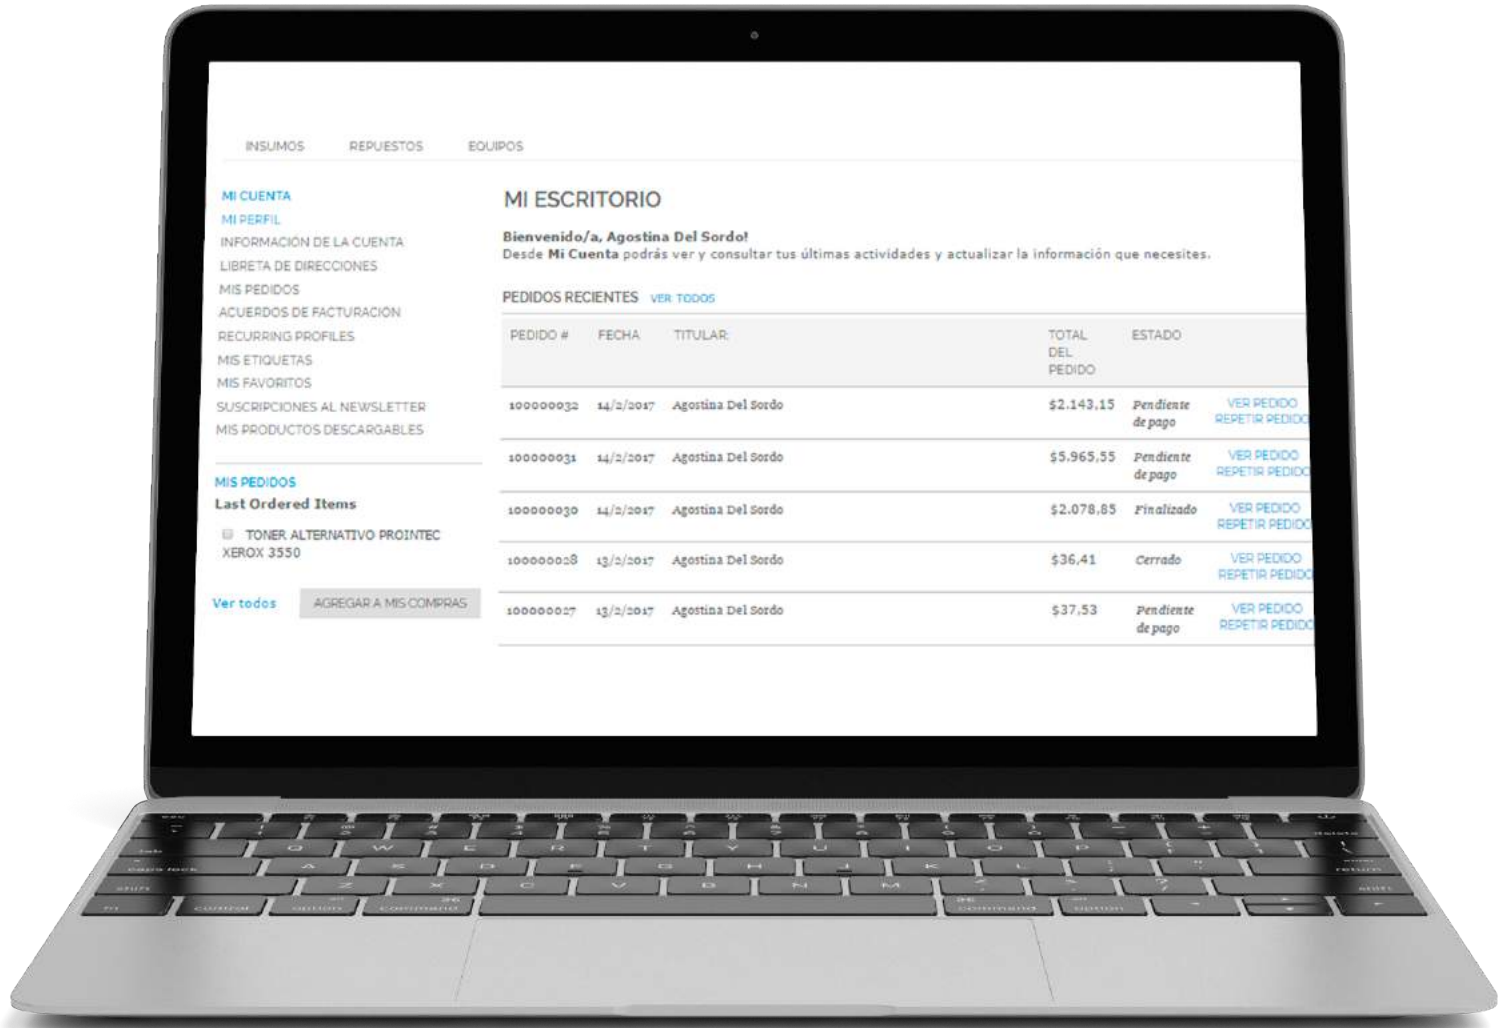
INSUMOS REPUESTOS EQUIPOS

MI CUENTA
MI PERFIL
INFORMACIÓN DE LA CUENTA
LIBRETA DE DIRECCIONES
MIS PEDIDOS
ACUERDOS DE FACTURACIÓN
RECURRING PROFILES
MIS ETIQUETAS
MIS FAVORITOS
SUSCRIPCIONES AL NEWSLETTER
MIS PRODUCTOS DESCARGABLES

MIS PEDIDOS
Last Ordered Items
TONER ALTERNATIVO PROINTEC XEROX 3550
Ver todos AGREGAR A MIS COMPRAS

MI ESCRITORIO

Bienvenido/a, Agostina Del Sordo!
Desde Mi Cuenta podrás ver y consultar tus últimas actividades y actualizar la información que necesites.

PEDIDOS RECIENTES VER TODOS

| PEDIDO # | FECHA | TITULAR | TOTAL DEL PEDIDO | ESTADO | |
|---|---|---|---|---|---|
| 100000032 | 14/2/2017 | Agostina Del Sordo | $2.143,15 | Pendiente de pago | VER PEDIDO REPETIR PEDIDO |
| 100000031 | 14/2/2017 | Agostina Del Sordo | $5.965,55 | Pendiente de pago | VER PEDIDO REPETIR PEDIDO |
| 100000030 | 14/2/2017 | Agostina Del Sordo | $2.078,85 | Finalizado | VER PEDIDO REPETIR PEDIDO |
| 100000028 | 13/2/2017 | Agostina Del Sordo | $36,41 | Cerrado | VER PEDIDO REPETIR PEDIDO |
| 100000027 | 13/2/2017 | Agostina Del Sordo | $37,53 | Pendiente de pago | VER PEDIDO REPETIR PEDIDO |